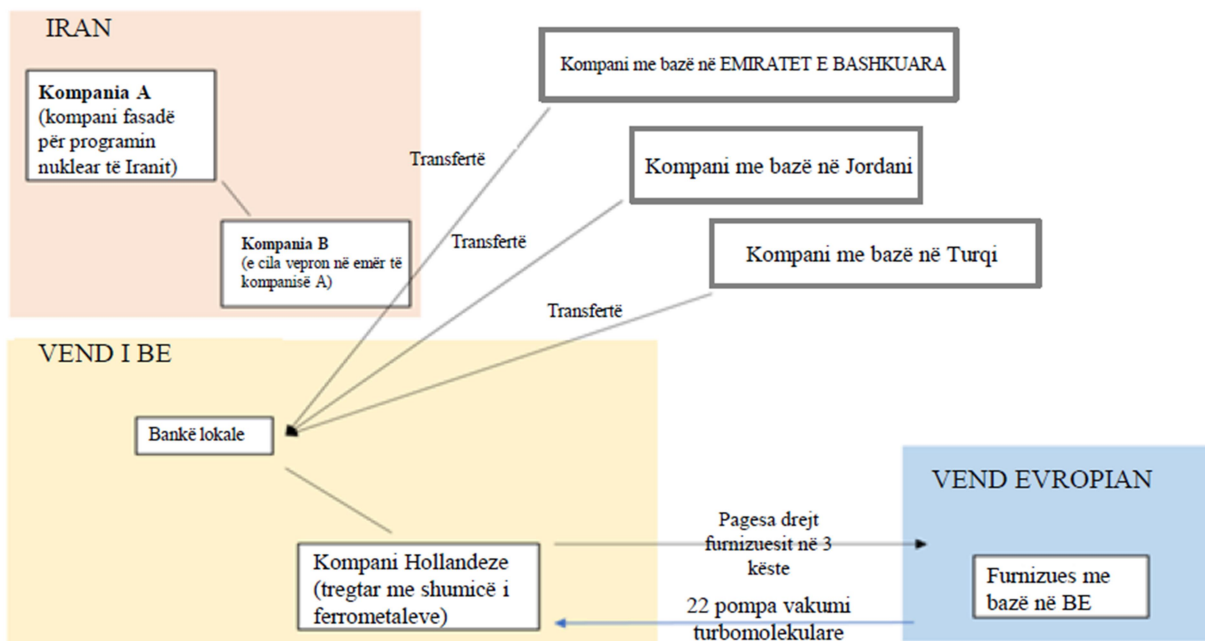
IRAN

Kompania A
(kompani fasadë për programin nuklear të Iranit)

Kompania B
(e cila vepron në emër të kompanisë A)

Kompani me bazë në EMIRATET E BASHKUARA

Transfertë

Kompani me bazë në Jordani

Transfertë

Kompani me bazë në Turqi

Transfertë

VEND I BE

Bankë lokale

Kompani Hollandeze (tregtar me shumicë i ferrometaleve)

Pagesa drejt furnizuesit në 3 këste

22 pompa vakumi turbomolekulare

VEND EVROPIAN

Furnizues me bazë në BE